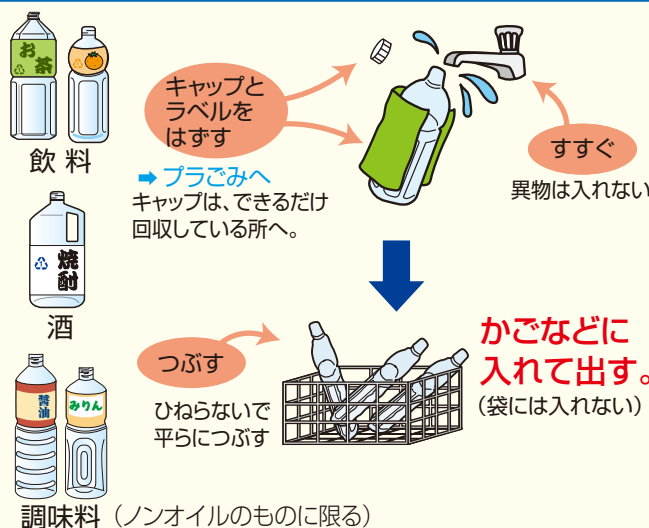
お茶

飲料

焼酎

酒

醤油

みりん

調味料（ノンオイルのものに限る）

キャップとラベルをはずす

➡ プラごみへ

キャップは、できるだけ回収している所へ。

すすぐ

異物は入れない

つぶす

ひねらないで平らにつぶす

かごなどに入れて出す。

（袋には入れない）